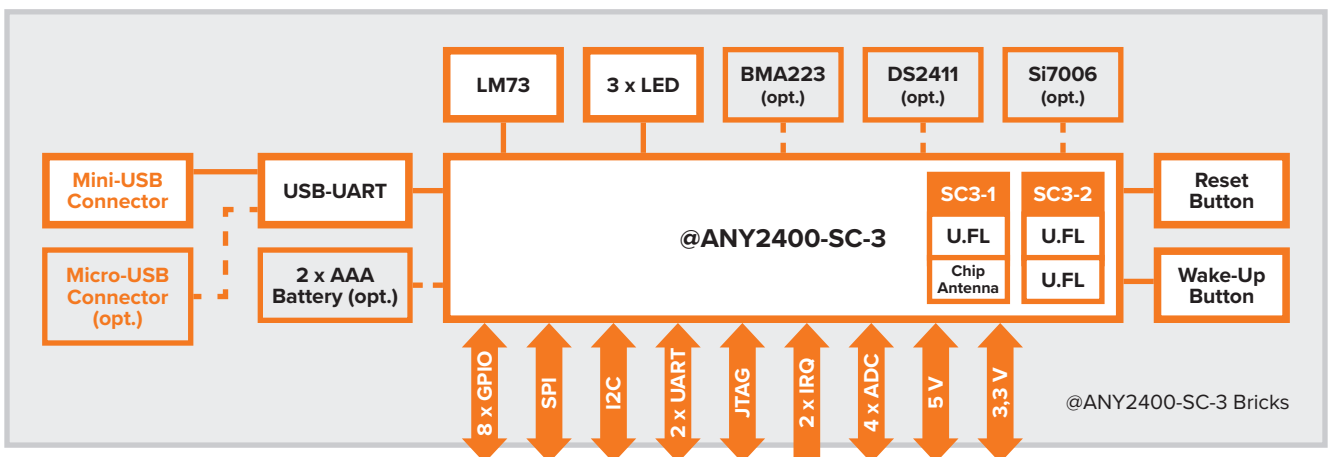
LM73

3 x LED

BMA223 (opt.)

DS2411 (opt.)

Si7006 (opt.)

Mini-USB Connector

USB-UART

Micro-USB Connector (opt.)

2 x AAA Battery (opt.)

@ANY2400-SC-3

SC3-1

U.FL

Chip Antenna

SC3-2

U.FL

U.FL

Reset Button

Wake-Up Button

8 x GPIO

SPI

I2C

2 x UART

JTAG

2 x IRQ

4 x ADC

5 V

3,3 V

@ANY2400-SC-3 Bricks